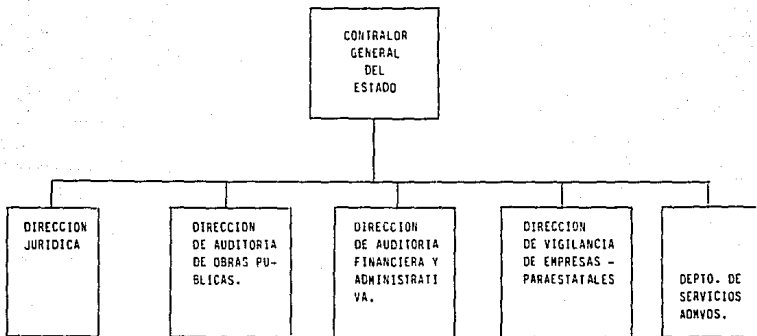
CONTRALOR GENERAL DEL ESTADO

DIRECCION JURIDICA

DIRECCION DE AUDITORIA DE OBRAS PUBLICAS.

DIRECCION DE AUDITORIA FINANCIERA Y ADMINISTRATIVA.

DIRECCION DE VIGILANCIA DE EMPRESAS - PARAESTATALES

DEPTO. DE SERVICIOS ADMVOS.